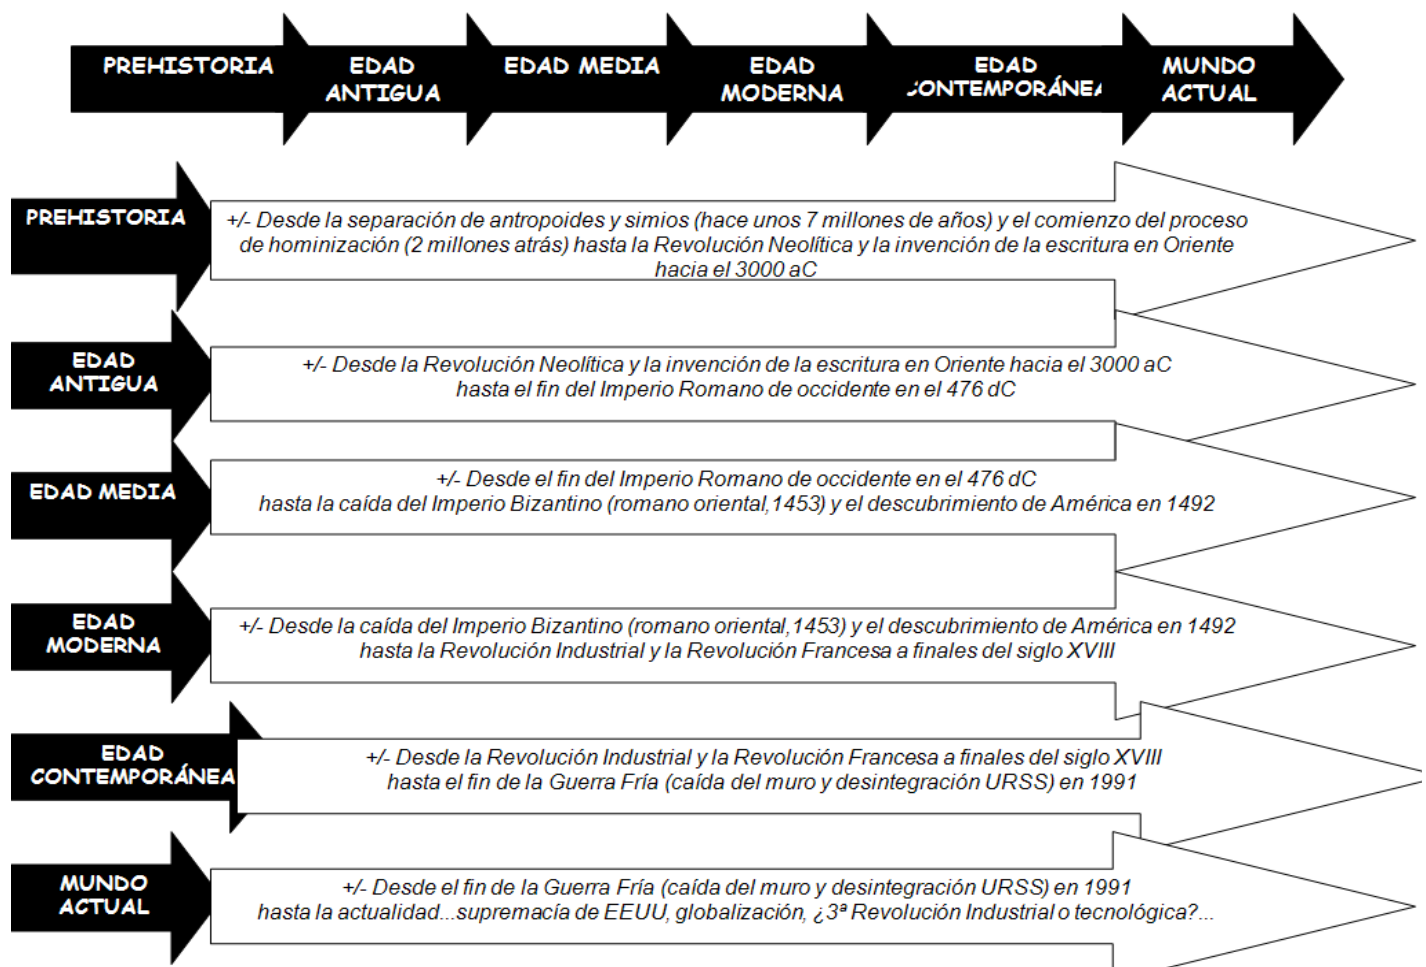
PREHISTORIA

EDAD ANTIGUA

EDAD MEDIA

EDAD MODERNA

EDAD CONTEMPORÁNEA

MUNDO ACTUAL

PREHISTORIA

+/- Desde la separación de antropoides y simios (hace unos 7 millones de años) y el comienzo del proceso de hominización (2 millones atrás) hasta la Revolución Neolítica y la invención de la escritura en Oriente hacia el 3000 aC

EDAD ANTIGUA

+/- Desde la Revolución Neolítica y la invención de la escritura en Oriente hacia el 3000 aC hasta el fin del Imperio Romano de occidente en el 476 dC

EDAD MEDIA

+/- Desde el fin del Imperio Romano de occidente en el 476 dC hasta la caída del Imperio Bizantino (romano oriental,1453) y el descubrimiento de América en 1492

EDAD MODERNA

+/- Desde la caída del Imperio Bizantino (romano oriental,1453) y el descubrimiento de América en 1492 hasta la Revolución Industrial y la Revolución Francesa a finales del siglo XVIII

EDAD CONTEMPORÁNEA

+/- Desde la Revolución Industrial y la Revolución Francesa a finales del siglo XVIII hasta el fin de la Guerra Fría (caída del muro y desintegración URSS) en 1991

MUNDO ACTUAL

+/- Desde el fin de la Guerra Fría (caída del muro y desintegración URSS) en 1991 hasta la actualidad...supremacía de EEUU, globalización, ¿3ª Revolución Industrial o tecnológica?...